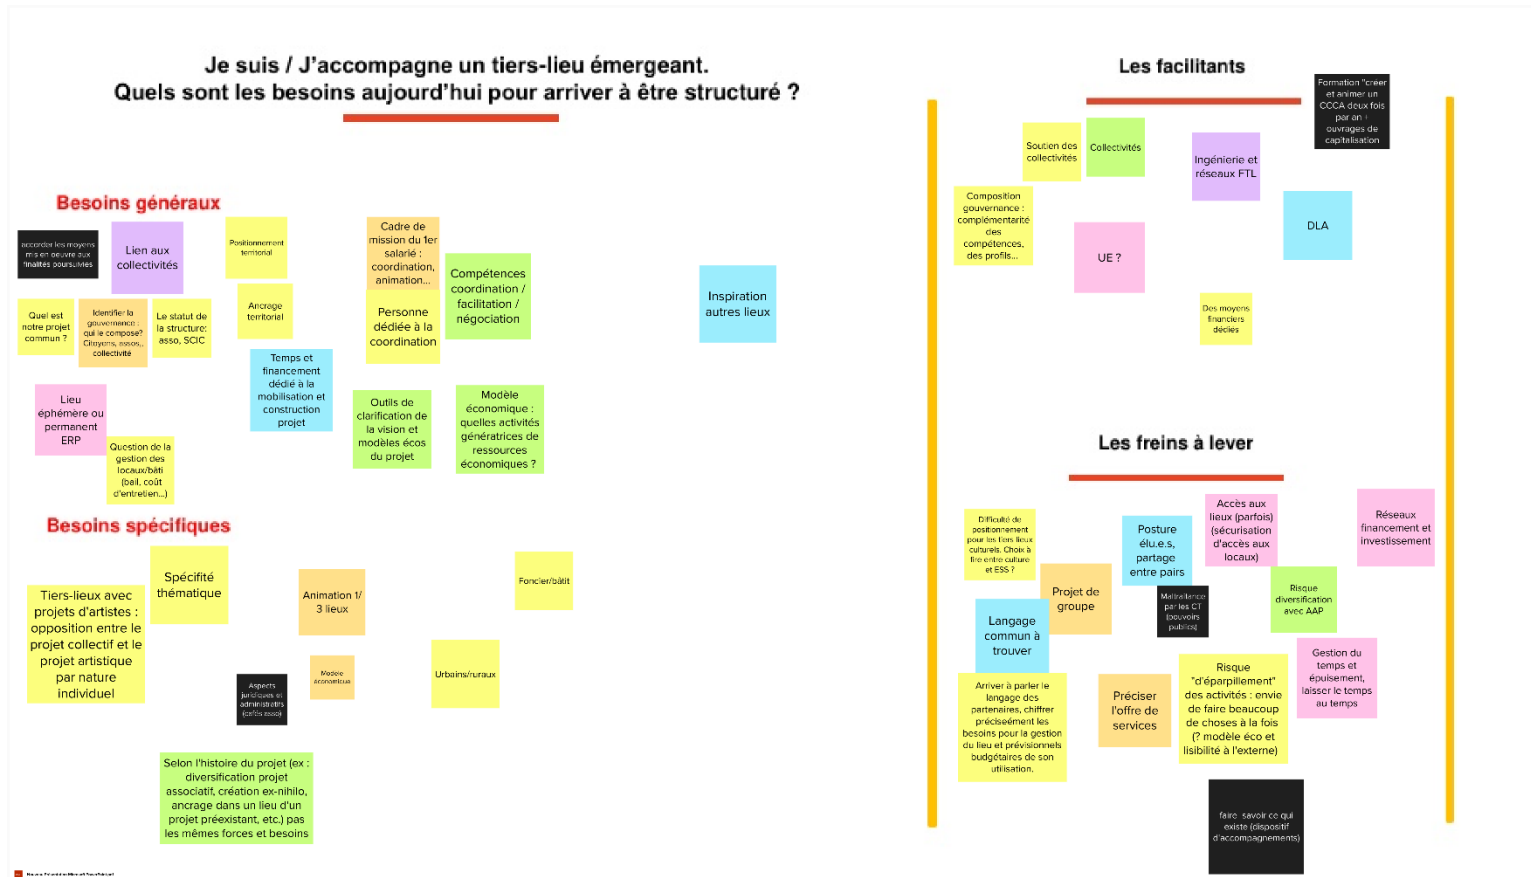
Je suis / J'accompagne un tiers-lieu émergeant.
Quels sont les besoins aujourd'hui pour arriver à être structuré ?

Besoins généraux

accorder les moyens mis en oeuvre aux finalités poursuivies

Lien aux collectivités

Positionnement territorial

Cadre de mission du 1er salarié : coordination, animation...

Compétences coordination / facilitation / négociation

Quel est notre projet commun ?

Identifier la gouvernance : qui le compose? Citoyens, assos, collectivité

Le statut de la structure: asso, SCIC

Ancrage territorial

Personne dédiée à la coordination

Inspiration autres lieux

Temps et financement dédié à la mobilisation et construction projet

Lieu éphémère ou permanent ERP

Outils de clarification de la vision et modèles écos du projet

Modèle économique : quelles activités génératrices de ressources économiques ?

Question de la gestion des locaux/bâti (bail, coût d'entretien...)

Besoins spécifiques

Tiers-lieux avec projets d'artistes : opposition entre le projet collectif et le projet artistique par nature individuel

Spécifité thématique

Animation 1/3 lieux

Foncier/bâti

Aspects juridiques et administratifs (cafés asso)

Modèle économique

Urbains/ruraux

Selon l'histoire du projet (ex : diversification projet associatif, création ex-nihilo, ancrage dans un lieu d'un projet préexistant, etc.) pas les mêmes forces et besoins

Les facilitants

Formation "creer et animer un CCCA deux fois par an : ouvrages de capitalisation

Soutien des collectivités

Collectivités

Ingénierie et réseaux FTL

Composition gouvernance : complémentarité des compétences, des profils...

UE ?

DLA

Des moyens financiers dédiés

Les freins à lever

Difficulté de positionnement pour les tiers lieux culturels. Choix à faire entre culture et ESS ?

Posture élu.e.s, partage entre pairs

Accès aux lieux (parfois) (sécurisation d'accès aux locaux)

Réseaux financement et investissement

Projet de groupe

Maltraitance par les CT (pouvoirs publics)

Risque diversification avec AAP

Langage commun à trouver

Arriver à parler le langage des partenaires, chiffrer précisément les besoins pour la gestion du lieu et prévisionnels budgétaires de son utilisation.

Préciser l'offre de services

Risque "d'éparpillement" des activités : envie de faire beaucoup de choses à la fois (? modèle éco et lisibilité à l'externe)

Gestion du temps et épuisement, laisser le temps au temps

faire savoir ce qui existe (dispositif d'accompagnements)

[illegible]